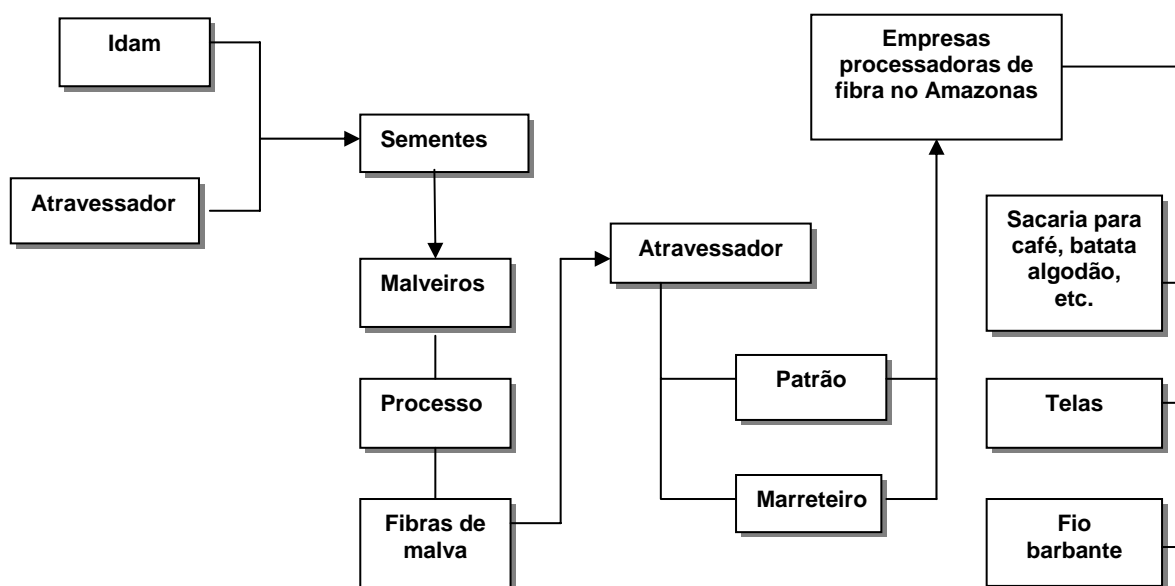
Idam

Atravessador

Sementes

Malveiros

Processo

Fibras de malva

Atravessador

Patrão

Marreteiro

Empresas processadoras de fibra no Amazonas

Sacaria para café, batata algodão, etc.

Telas

Fio barbante